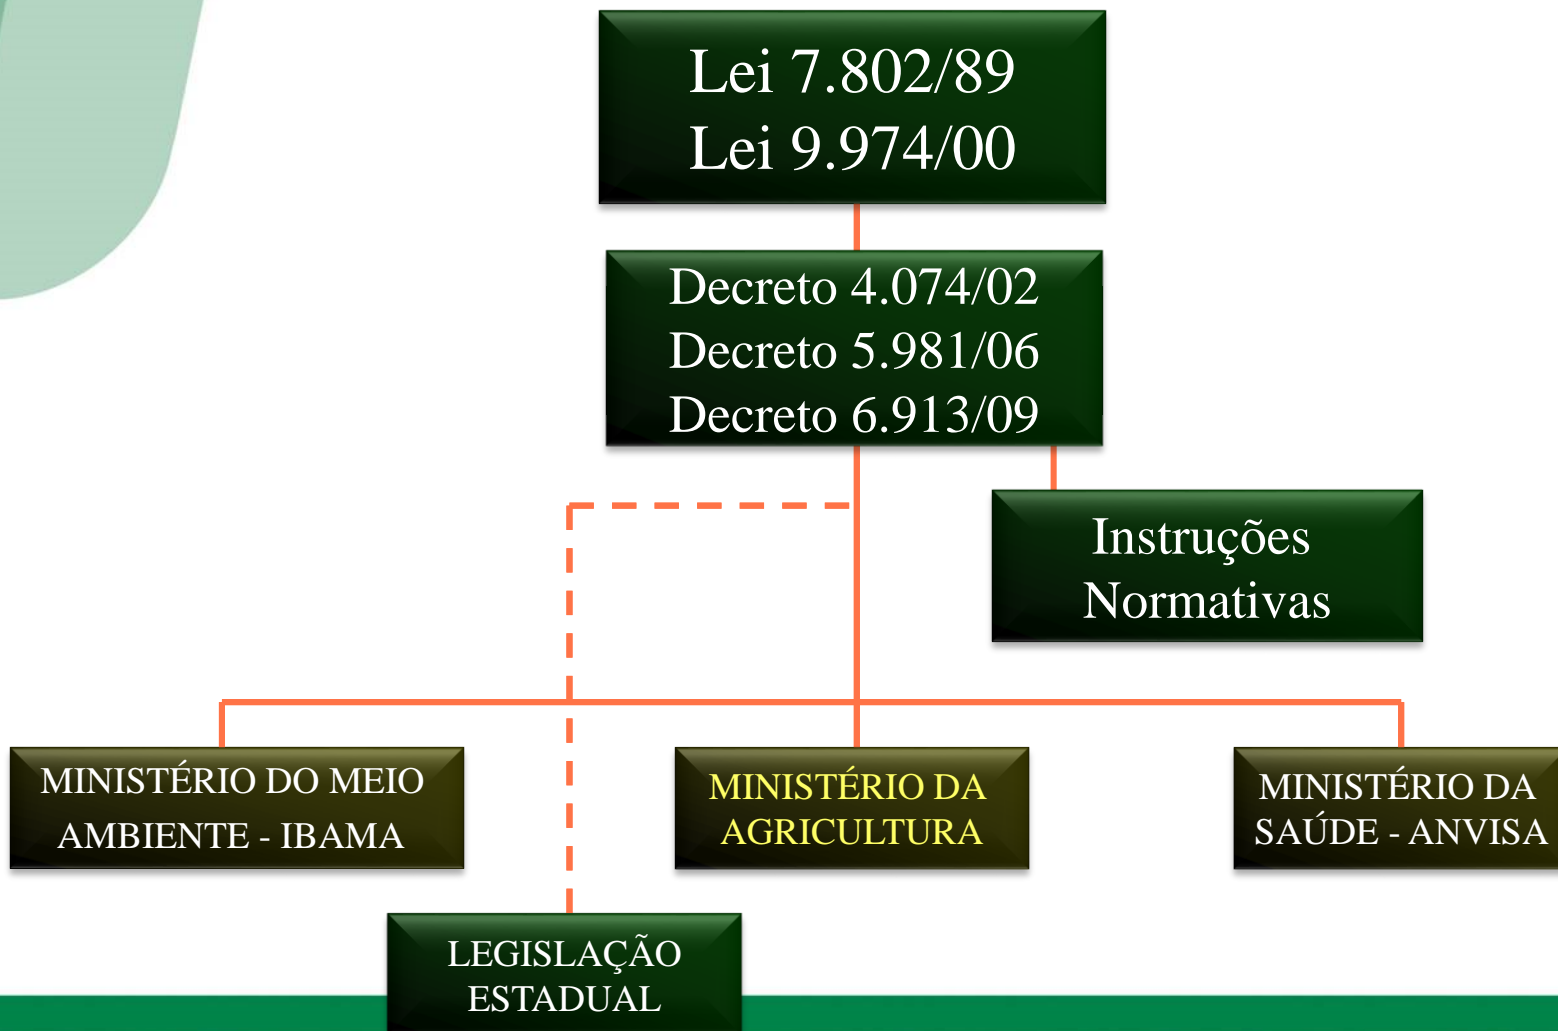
Lei 7.802/89
Lei 9.974/00

Decreto 4.074/02
Decreto 5.981/06
Decreto 6.913/09

Instruções Normativas

MINISTÉRIO DO MEIO AMBIENTE - IBAMA

MINISTÉRIO DA AGRICULTURA

MINISTÉRIO DA SAÚDE - ANVISA

LEGISLAÇÃO ESTADUAL